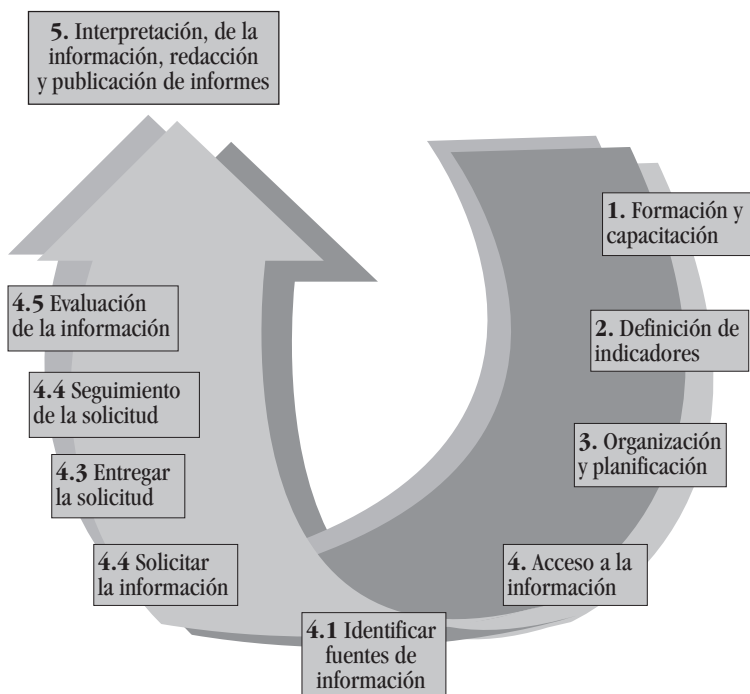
**5.** Interpretación, de la información, redacción y publicación de informes

**1.** Formación y capacitación

**2.** Definición de indicadores

**3.** Organización y planificación

**4.** Acceso a la información

**4.1** Identificar fuentes de información

**4.4** Solicitar la información

**4.3** Entregar la solicitud

**4.4** Seguimiento de la solicitud

**4.5** Evaluación de la información